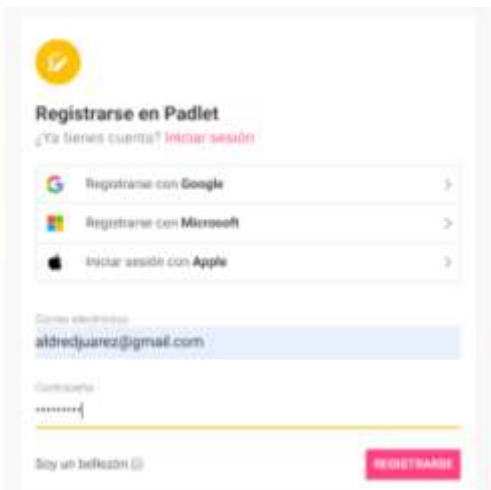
Registrarse en Padlet
¿Ya tienes cuenta? Iniciar sesión

Registrarse con Google

Registrarse con Microsoft

Iniciar sesión con Apple

Correo electrónico
aldredjuarez@gmail.com

Contraseña
••••••••••

Soy un bellezón

REGISTRARSE